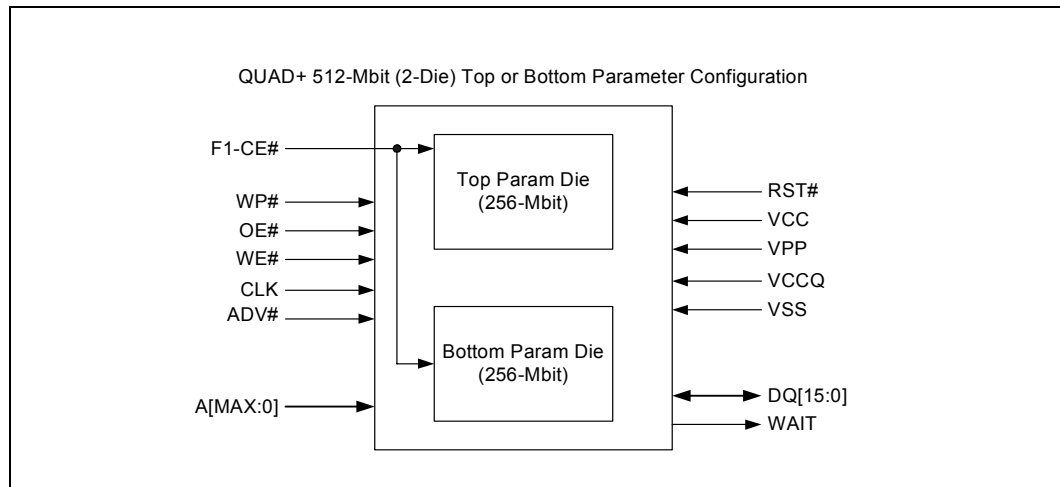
QUAD+ 512-Mbit (2-Die) Top or Bottom Parameter Configuration

F1-CE#

WP#

OE#

WE#

CLK

ADV#

A[MAX:0]

Top Param Die (256-Mbit)

Bottom Param Die (256-Mbit)

RST#

VCC

VPP

VCCQ

VSS

DQ[15:0]

WAIT